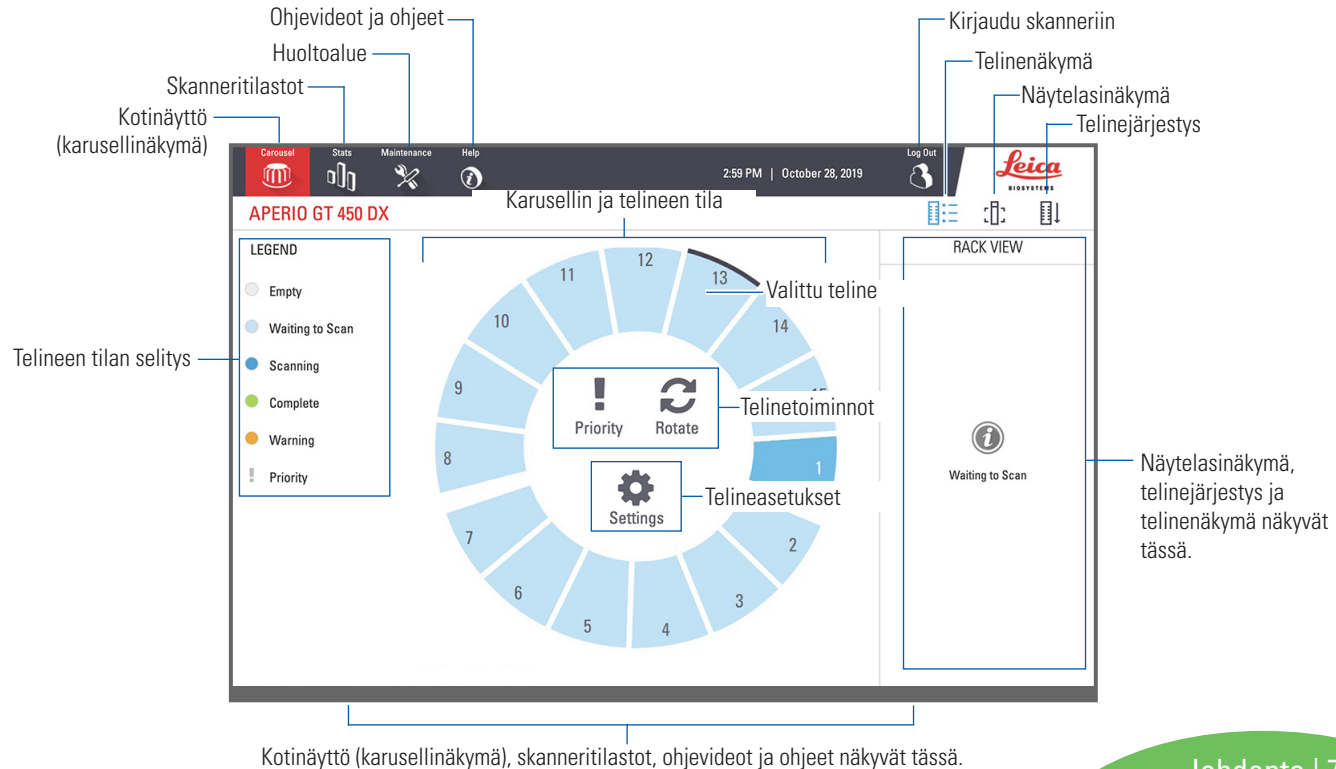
Ohjevideot ja ohjeet
Huoltoalue
Skanneritilastot
Kotinäyttö (karusellinäkymä)
Kirjaudu skanneriin
Telinenäkymä
Näytelasinäkymä
Telinejärjestys

Carousel
Stats
Maintenance
Help
2:59 PM | October 28, 2019
Log Out
Leica BIOSYSTEMS
APERIO GT 450 DX
Karusellin ja telineen tila

LEGEND
Empty
Waiting to Scan
Scanning
Complete
Warning
Priority

Telineen tilan selitys

12
13
Valittu teline
11
14
10
9
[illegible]
8
1
7
2
6
3
5
4

Priority
Rotate
Telinetoiminnot
Settings
Telineasetukset

RACK VIEW
Waiting to Scan

Näytelasinäkymä, telinejärjestys ja telinenäkymä näkyvät tässä.

Kotinäyttö (karusellinäkymä), skanneritilastot, ohjevideot ja ohjeet näkyvät tässä.

Johdanto | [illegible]